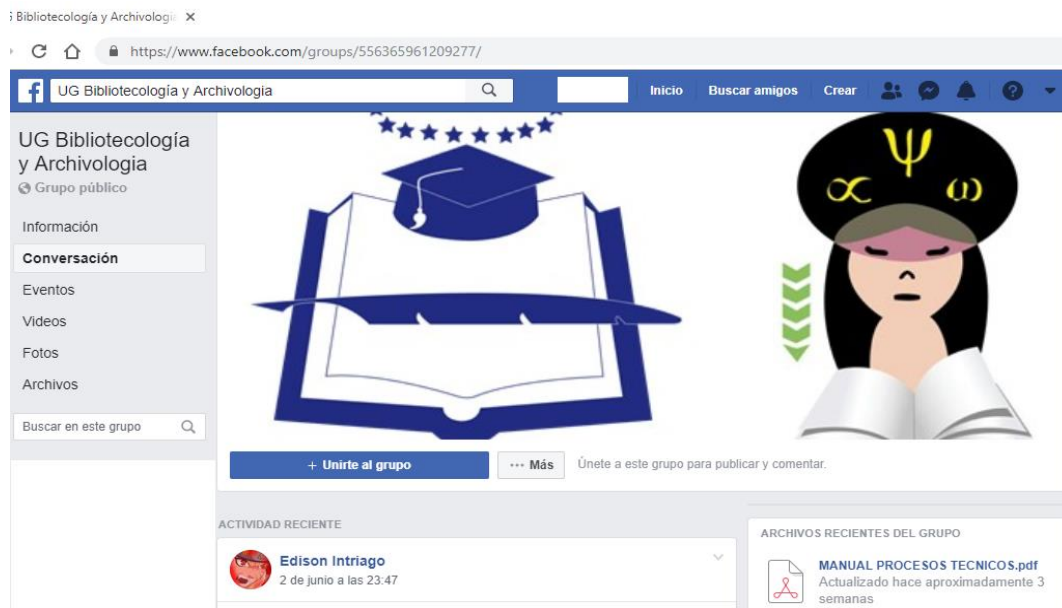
Bibliotecología y Archivologí ×

https://www.facebook.com/groups/556365961209277/

UG Bibliotecología y Archivologia

Inicio Buscar amigos Crear

UG Bibliotecología y Archivologia
Grupo público

Información
Conversación
Eventos
Videos
Fotos
Archivos

Buscar en este grupo

$\Psi$
$\propto$ $\omega$

+ Unirte al grupo ··· Más Únete a este grupo para publicar y comentar.

ACTIVIDAD RECIENTE

Edison Intriago
2 de junio a las 23:47

ARCHIVOS RECIENTES DEL GRUPO

MANUAL PROCESOS TECNICOS.pdf
Actualizado hace aproximadamente 3 semanas